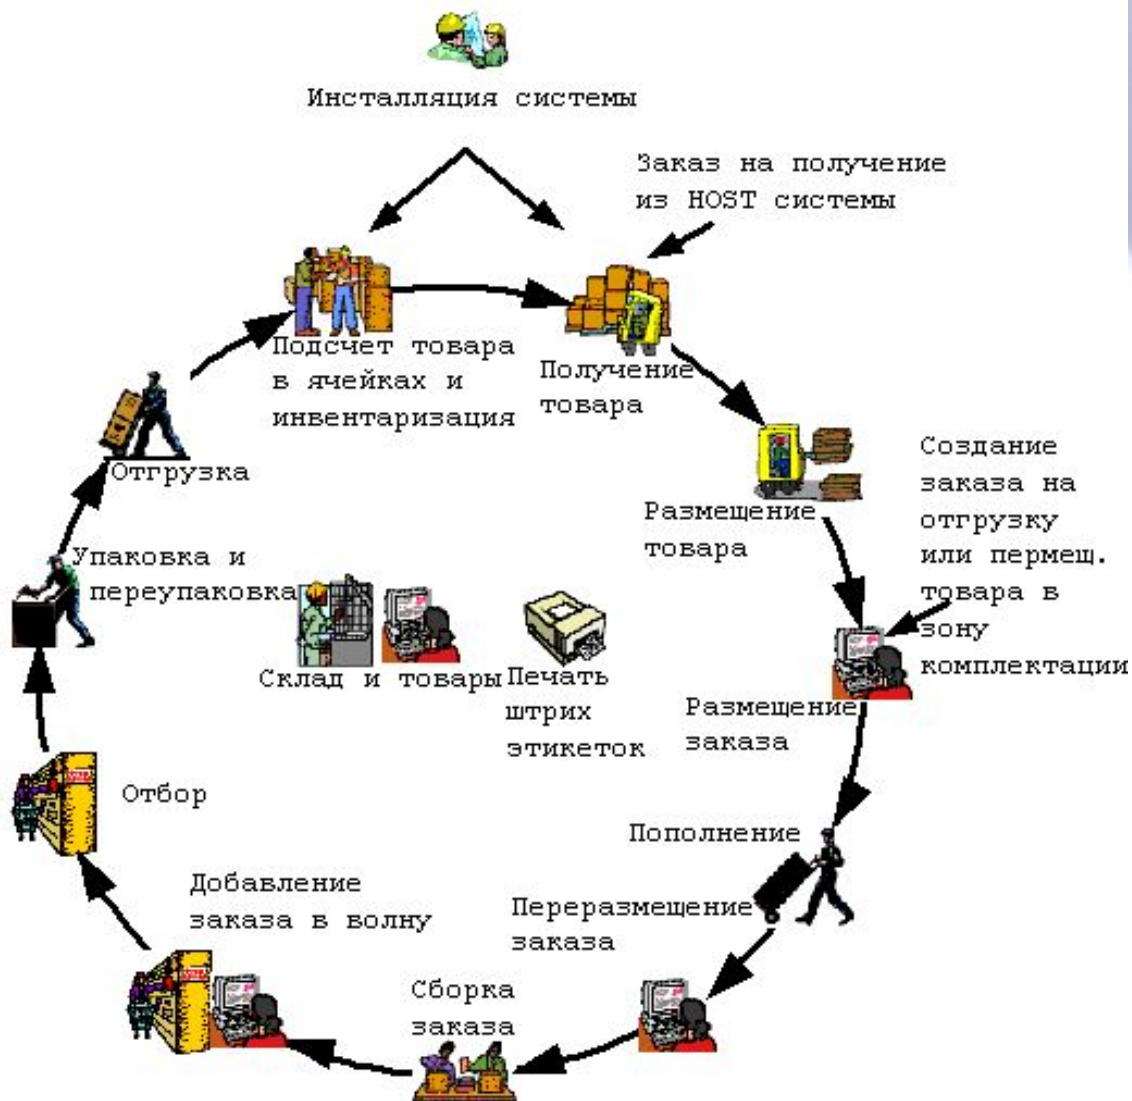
Инсталляция системы

Заказ на получение из HOST системы

Подсчет товара в ячейках и инвентаризация

Получение товара

Отгрузка

Создание заказа на отгрузку или пермещ. товара в зону комплектации

Размещение товара

Упаковка и переупаковка

Склад и товары

Печать штрих этикеток

Размещение заказа

Отбор

Пополнение

Добавление заказа в волну

Переразмещение заказа

Сборка заказа